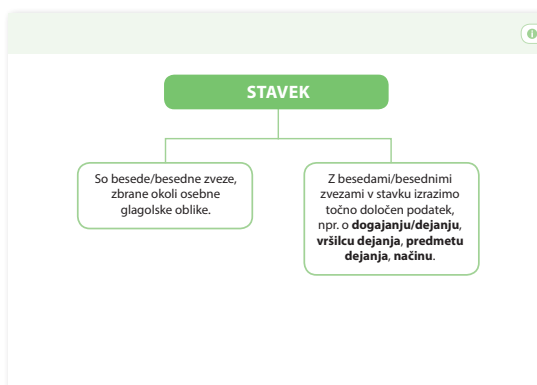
STAVEK

So besede/besedne zveze, zbrane okoli osebne glagolske oblike.

Z besedami/besednimi zvezami v stavku izrazimo točno določen podatek, npr. o **dogajanju/dejanju**, **vršilcu dejanja**, **predmetu dejanja**, **načinu**.